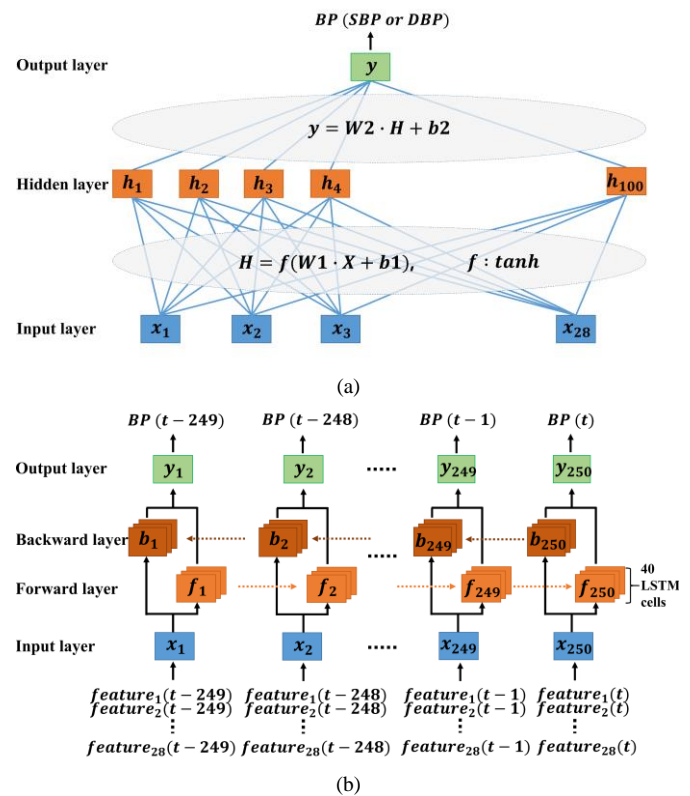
$BP\ (SBP\ or\ DBP)$

Output layer

$y$

$y = W2 \cdot H + b2$

Hidden layer

$h_1$ $h_2$ $h_3$ $h_4$ $h_{100}$

$H = f(W1 \cdot X + b1),$ $f: tanh$

Input layer

$x_1$ $x_2$ $x_3$ $x_{28}$

(a)

$BP\ (t-249)$ $BP\ (t-248)$ $BP\ (t-1)$ $BP\ (t)$

Output layer

$y_1$ $y_2$ ..... $y_{249}$ $y_{250}$

Backward layer

$b_1$ $b_2$ ..... $b_{249}$ $b_{250}$

Forward layer

$f_1$ $f_2$ $f_{249}$ $f_{250}$

40 LSTM cells

Input layer

$x_1$ $x_2$ ..... $x_{249}$ $x_{250}$

$feature_1(t-249)$ $feature_2(t-249)$ $\vdots$ $feature_{28}(t-249)$

$feature_1(t-248)$ $feature_2(t-248)$ $\vdots$ $feature_{28}(t-248)$

$feature_1(t-1)$ $feature_2(t-1)$ $\vdots$ $feature_{28}(t-1)$

$feature_1(t)$ $feature_2(t)$ $\vdots$ $feature_{28}(t)$

(b)